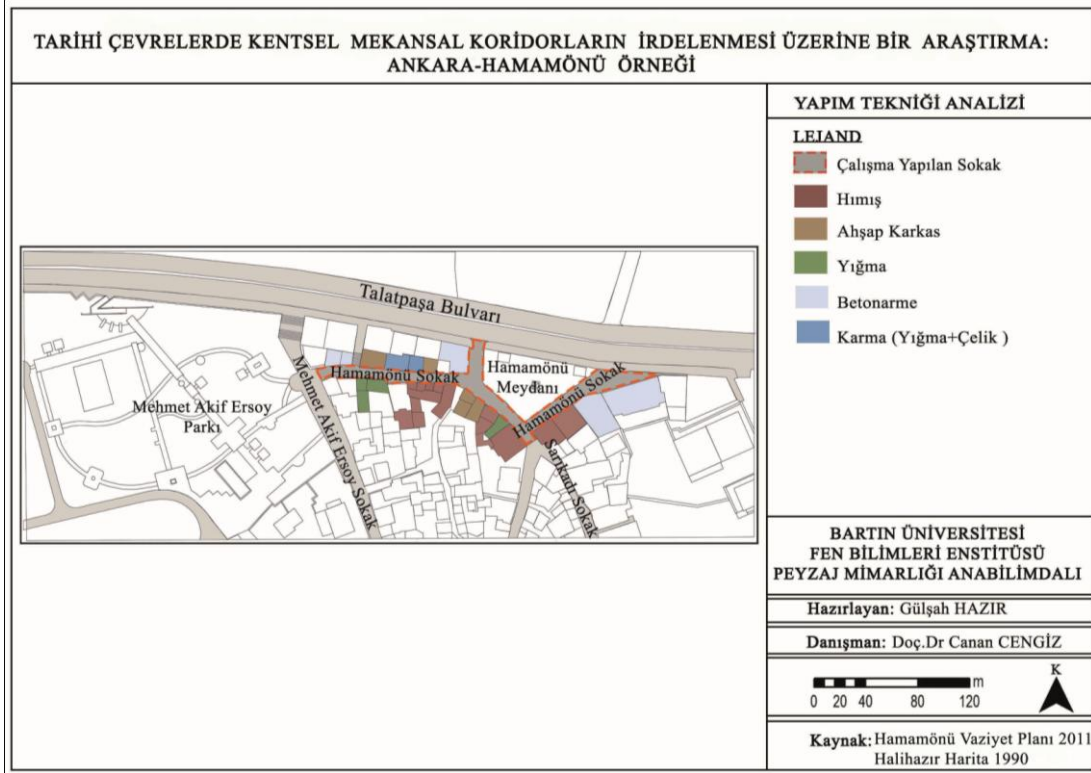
TARİHİ ÇEVRELERDE KENTSEL MEKANSAL KORİDORLARIN İRDELENMESİ ÜZERİNE BİR ARAŞTIRMA: ANKARA-HAMAMÖNÜ ÖRNEĞİ

YAPIM TEKNİĞİ ANALİZİ

LEJAND
Çalışma Yapılan Sokak
Hımış
Ahşap Karkas
Yığma
Betonarme
Karma (Yığma+Çelik )

Talatpaşa Bulvarı
Hamamönü Sokak
Hamamönü Meydanı
Hamamönü Sokak
Mehmet Akif Ersoy Parkı
Mehmet Akif Ersoy Sokak
Sarıkadı Sokak

BARTIN ÜNİVERSİTESİ
FEN BİLİMLERİ ENSTİTÜSÜ
PEYZAJ MİMARLIĞI ANABİLİMDALI

Hazırlayan: Gülşah HAZIR

Danışman: Doç.Dr Canan CENGİZ

m
0 20 40 80 120
K

Kaynak: Hamamönü Vaziyet Planı 2011
Halihazır Harita 1990